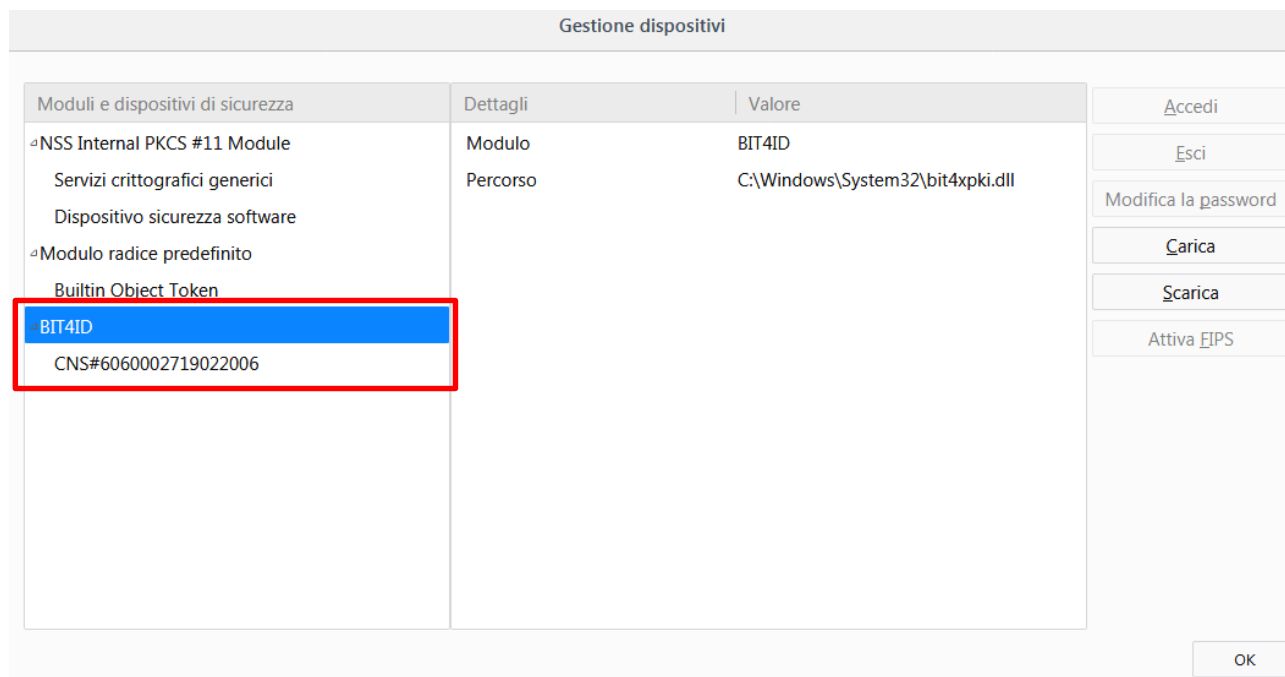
Gestione dispositivi

Moduli e dispositivi di sicurezza

NSS Internal PKCS #11 Module

Servizi crittografici generici

Dispositivo sicurezza software

Modulo radice predefinito

Builtin Object Token

BIT4ID

CNS#6060002719022006

| Dettagli | Valore |
|---|---|
| Modulo | BIT4ID |
| Percorso | C:\Windows\System32\bit4xpki.dll |

Accedi

Esci

Modifica la password

Carica

Scarica

Attiva FIPS

OK